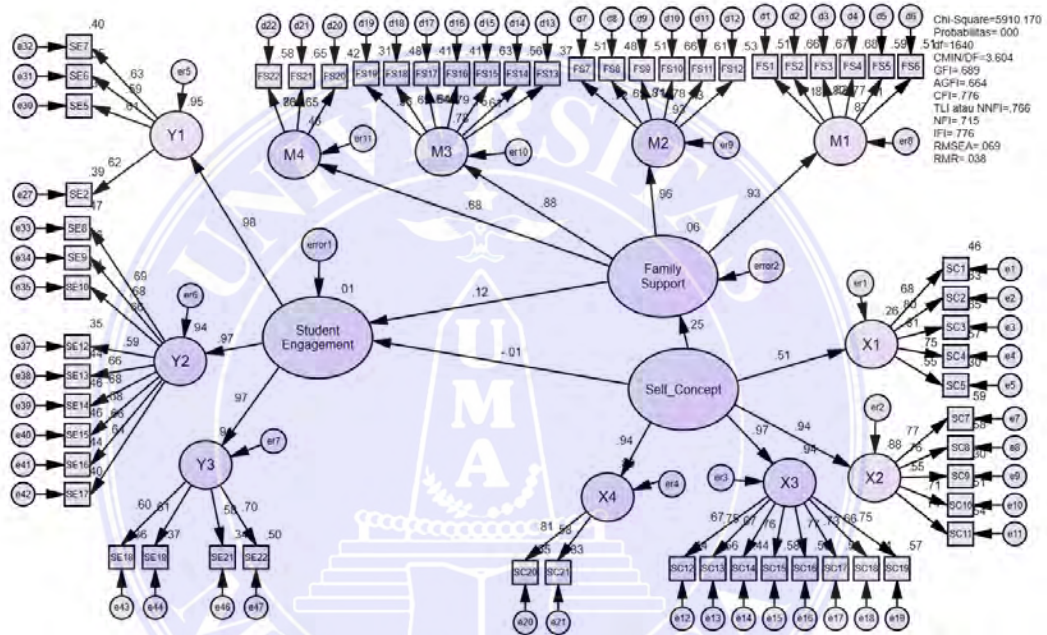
Chi-Square=5910.170
Probabilitas=.000
df=1640
CMIN/DF=3.604
GFI=.689
AGFI=.664
CFI=.776
TLI atau NNFI=.766
NFI=.715
IFI=.776
RMSEA=.069
RMR=.038

.40
e32 SE7
e31 SE6
e30 SE5
.63
.59
.61
er5
.95
Y1
.39
.62
e27 SE2
.47
.98

d22 d21 d20
FS22 FS21 FS20
.58 .65
.40
M4
er11

d19 d18 d17 d16 d15 d14 d13
.42 .31 .48 .41 .41 .63 .56
FS19 FS18 FS17 FS16 FS15 FS14 FS13
M3
er10
.79

d7 d8 d9 d10 d11 d12
.37 .51 .48 .51 .66 .61
FS7 FS8 FS9 FS10 FS11 FS12
M2
er9

d1 d2 d3 d4 d5 d6
.53 .51 .66 .67 .68 .59 .51
FS1 FS2 FS3 FS4 FS5 FS6
M1
er8

.68
.88
.96
.93
.06
Family Support
error2

error1
.01
Student Engagement
.12
.25

e33 SE8
e34 SE9
e35 SE10
.69
.68
er6
.94
.35
.97
Y2
e37 SE12
e38 SE13
e39 SE14
e40 SE15
e41 SE16
e42 SE17
.59
.66
.68
.68
.40

-.01
Self_Concept
.51
X1
er1
.46
SC1 e1
SC2 e2
SC3 e3
SC4 e4
SC5 e5
.68
.26
.81
.75
.55
.59

.97
.94
Y3
er7
.60
.61
.70
.58
.34
.50
SE18 SE19 SE21 SE22
e43 e44 e46 e47

.94
X4
er4
.81
.58
.83
SC20 SC21
e20 e21

.97
er3
X3
.67
.75
.76
.75
SC12 SC13 SC14 SC15 SC16 SC17 SC18 SC19
e12 e13 e14 e15 e16 e17 e18 e19
.57

.94
.94
er2
X2
.88
.77
.55
.71
SC7 e7
SC8 e8
SC9 e9
SC10 e10
SC11 e11